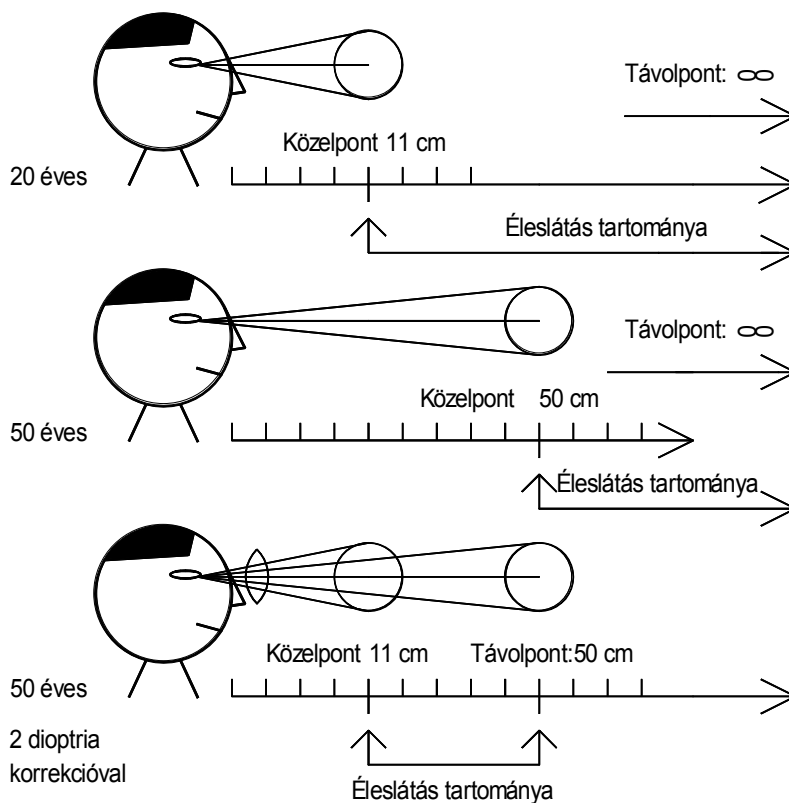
Távolpont: $\infty$

Közelpont 11 cm

20 éves

Éleslátás tartománya

Távolpont: $\infty$

Közelpont 50 cm

50 éves

Éleslátás tartománya

Közelpont 11 cm

Távolpont:50 cm

50 éves

2 dioptria korrekcióval

Éleslátás tartománya